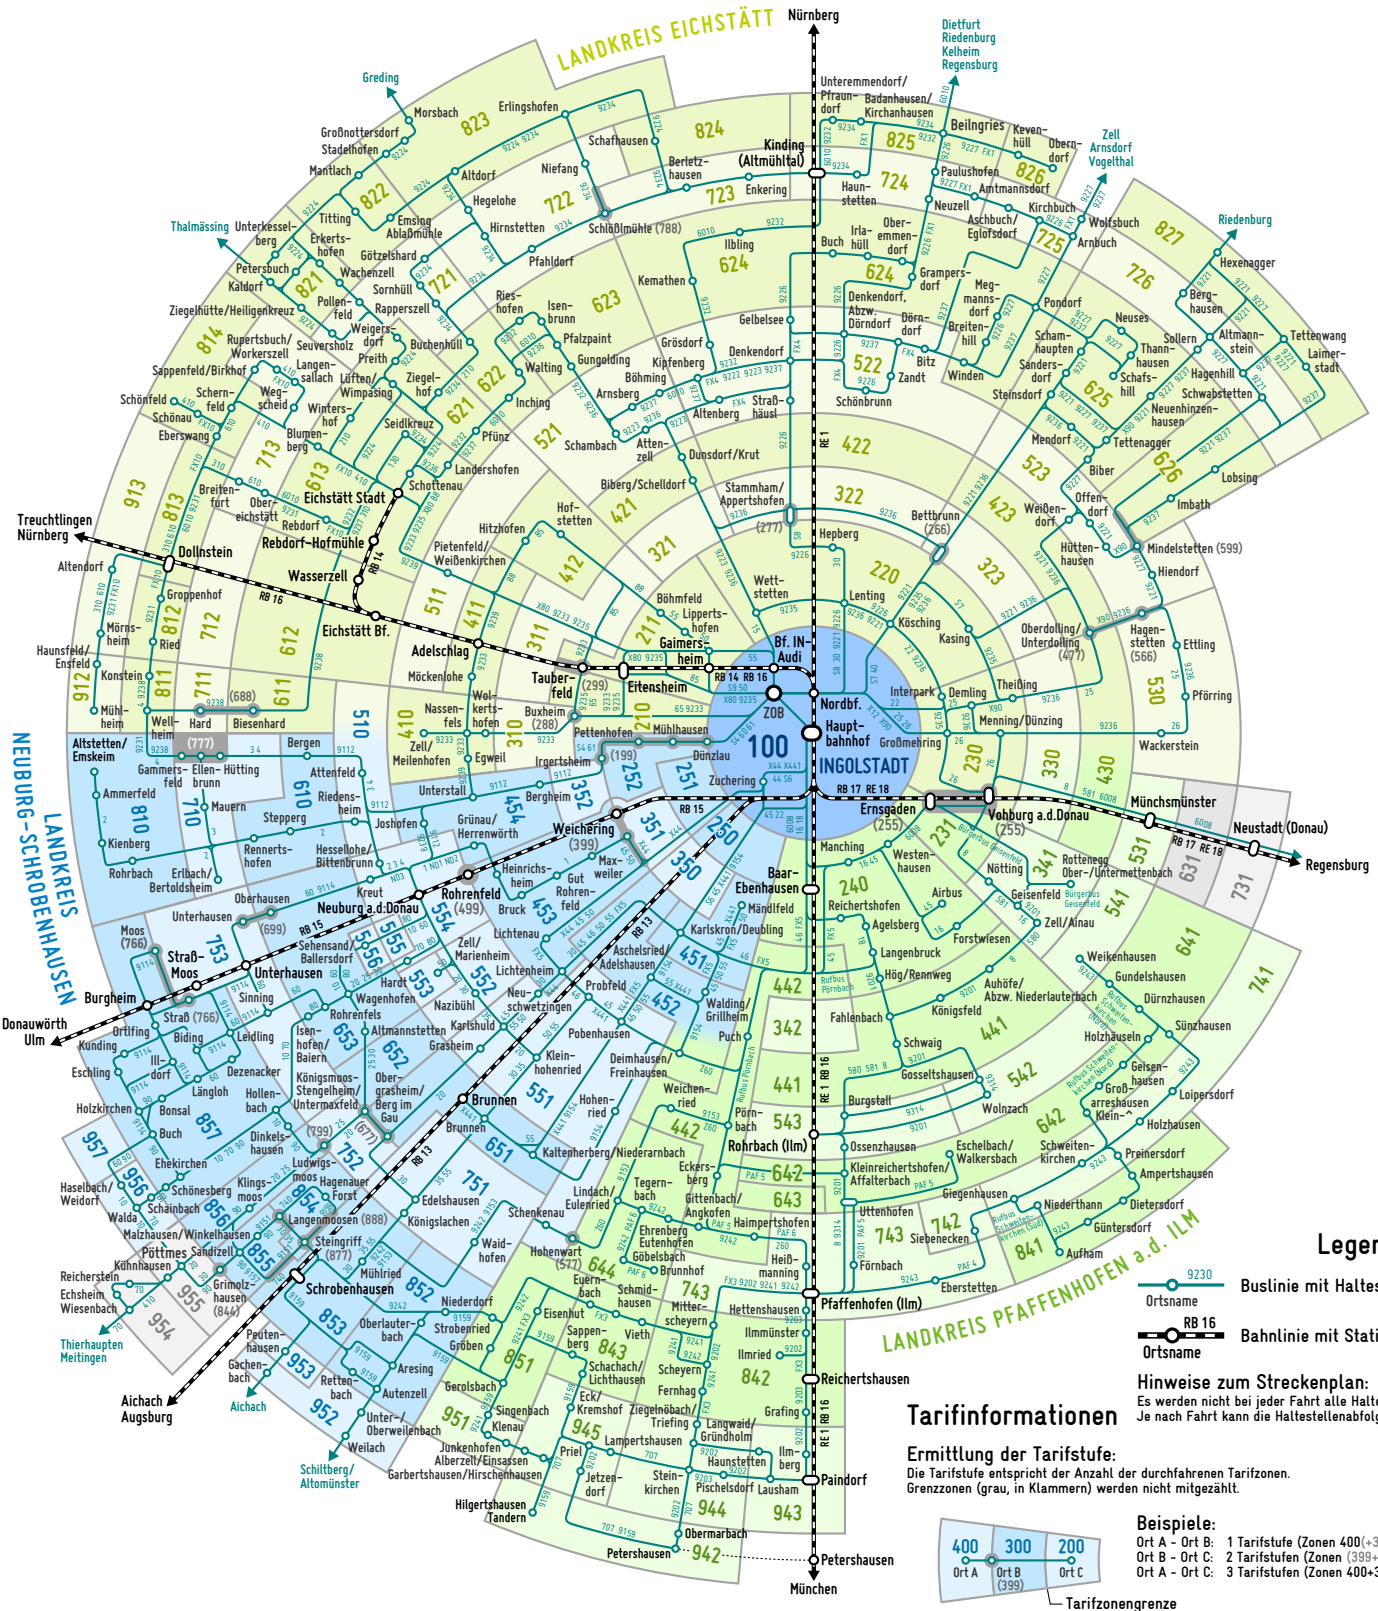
LANDKREIS EICHSTÄTT

Nürnberg

Dietfurt
Riedenburg
Kelheim
Regensburg

Greding

Zell
Arnsdorf
Vogelthal

Riedenburg

Thalmässing

Treuchtlingen
Nürnberg

LANDKREIS NEUBURG-SCHROBENHAUSEN

Donauwörth
Ulm

Regensburg

Thierhaupten
Meitingen

Aichach
Augsburg

Aichach

Schiltberg/
Altomünster

München

LANDKREIS PFAFFENHOFEN a.d. ILM

100
ZOB
INGOLSTADT
Bf. IN-Audi
Nordbf.
Hauptbahnhof
Großmehring

Kinding (Altmühltal)
Eichstätt Stadt
Eichstätt Bf.
Rebdorf-Hofmühle
Wasserzell
Dollnstein
Adelschlag
Tauberfeld
Gaimersheim
Eitensheim
Neuburg a.d.Donau
Rohrenfeld
Unterhausen
Burgheim
Brunnen
Schrobenhausen
Steingriff
Rohrbach (Ilm)
Pfaffenhofen (Ilm)
Reichertshausen
Paindorf
Petershausen
Baar-Ebenhausen
Ernsgaden
Vohburg a.d.Donau
Münchsmünster
Neustadt (Donau)

Legen
9230
Ortsname
Buslinie mit Haltes
RB 16
Ortsname
Bahnlinie mit Stati

Hinweise zum Streckenplan:
Es werden nicht bei jeder Fahrt alle Halte
Je nach Fahrt kann die Haltestellenabfolg

Tarifinformationen

Ermittlung der Tarifstufe:
Die Tarifstufe entspricht der Anzahl der durchfahrenen Tarifzonen.
Grenzzonen (grau, in Klammern) werden nicht mitgezählt.

400 Ort A
300 Ort B (399)
200 Ort C
Tarifzonengrenze

Beispiele:
Ort A - Ort B: 1 Tarifstufe (Zonen 400(+3
Ort B - Ort C: 2 Tarifstufen (Zonen (399+
Ort A - Ort C: 3 Tarifstufen (Zonen 400+3